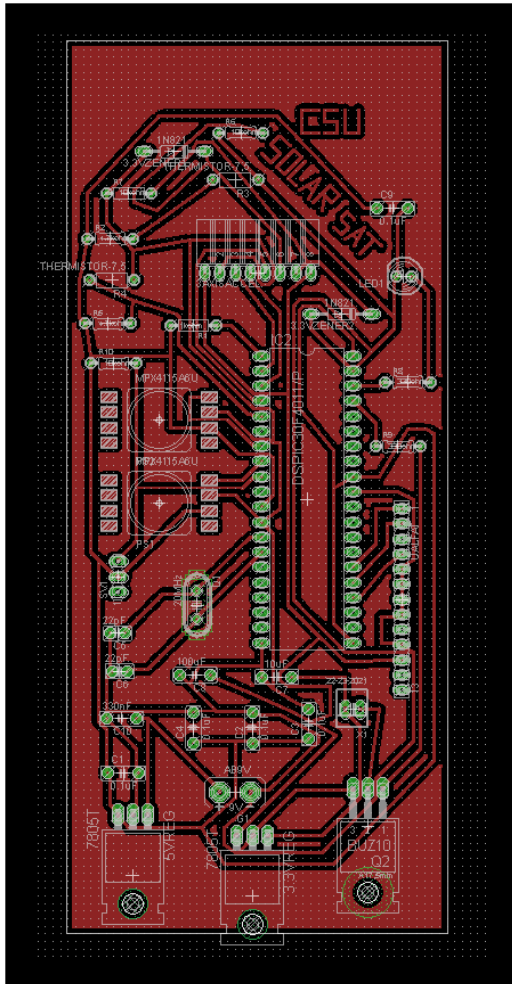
CSU
SOLAR SAT
1N821
3.3V ZENER
THERMISTOR 7.5
R6
R3
C9
0.1uF
R1
R2
THERMISTOR 7.5
R4
LED1
R5
1N821
3.3V ZENER2
IC2
R10
DSPIC30F4011/P
MPX4115A6U
MPX4115A6U
P$1
20MHz
Q3
22pF
C5
22pF
C6
100uF
C8
10uF
C7
330nF
C10
0.1uF
C1
C3
C4
22-2-2021
X1
A89V
9V
G1
7805T
5V REG
7805T
3.3V REG
BUZ10
Q2